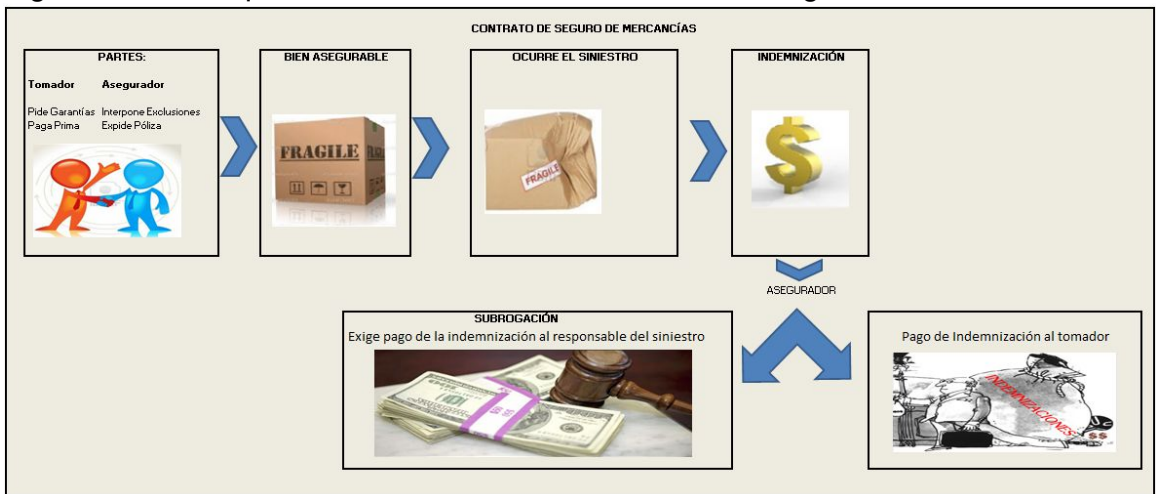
CONTRATO DE SEGURO DE MERCANCÍAS

PARTES:

Tomador
Pide Garantías
Paga Prima

Asegurador
Interpone Exclusiones
Expide Póliza

BIEN ASEGURABLE

FRAGILE

OCURRE EL SINIESTRO

FRAGILE

INDEMNIZACIÓN

$

ASEGURADOR

SUBROGACIÓN
Exige pago de la indemnización al responsable del siniestro

Pago de Indemnización al tomador

INDEMNIZACIONES